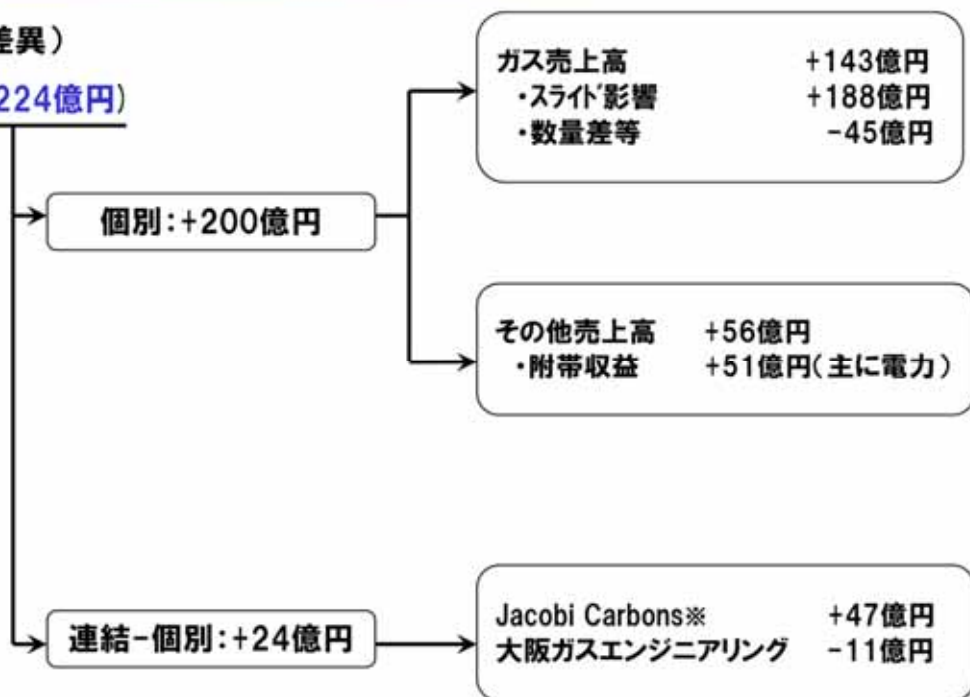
差異）

224億円）

個別：+200億円

ガス売上高 +143億円
・スライド影響 +188億円
・数量差等 −45億円

その他売上高 +56億円
・附帯収益 +51億円（主に電力）

連結−個別：+24億円

Jacobi Carbons※ +47億円
大阪ガスエンジニアリング −11億円